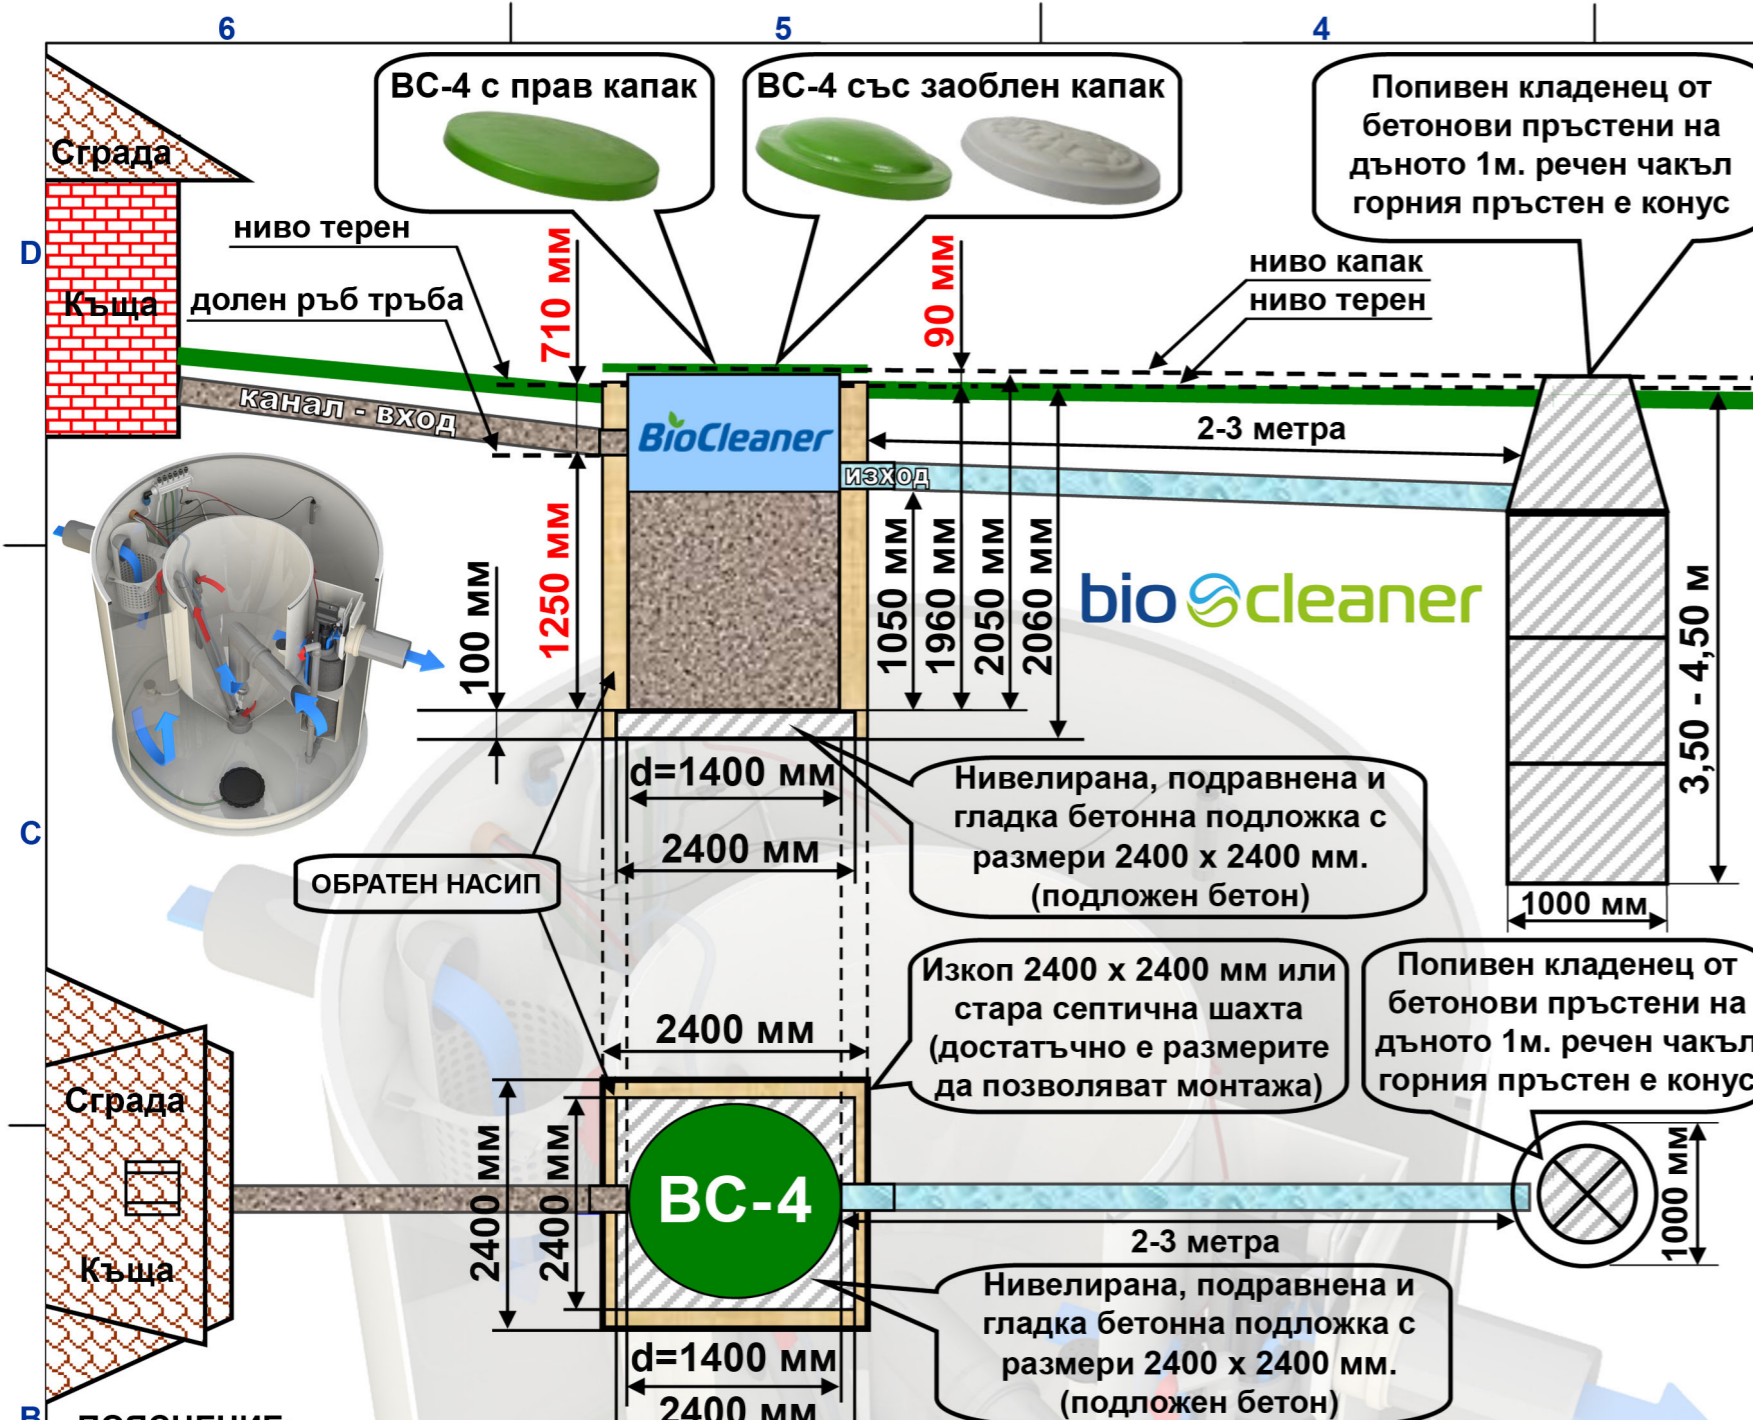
6

5

4

D

C

B

ВС-4 с прав капак

ВС-4 със заоблен капак

Попивен кладенец от бетонови пръстени на дъното 1м. речен чакъл горния пръстен е конус

Сграда

Къща

ниво терен

долен ръб тръба

710 мм

90 мм

ниво капак

ниво терен

канал - вход

BioCleaner

2-3 метра

изход

100 мм

1250 мм

1050 мм

1960 мм

2050 мм

2060 мм

bio cleaner

3,50 - 4,50 м

d=1400 мм

Нивелирана, подравнена и гладка бетонна подложка с размери 2400 х 2400 мм. (подложен бетон)

2400 мм

ОБРАТЕН НАСИП

1000 мм

Изкоп 2400 х 2400 мм или стара септична шахта (достатъчно е размерите да позволяват монтажа)

Попивен кладенец от бетонови пръстени на дъното 1м. речен чакъл горния пръстен е конус

2400 мм

Сграда

2400 мм

2400 мм

ВС-4

1000 мм

Къща

2-3 метра

Нивелирана, подравнена и гладка бетонна подложка с размери 2400 х 2400 мм. (подложен бетон)

d=1400 мм

2400 мм

ПОЯСНЕНИЕ